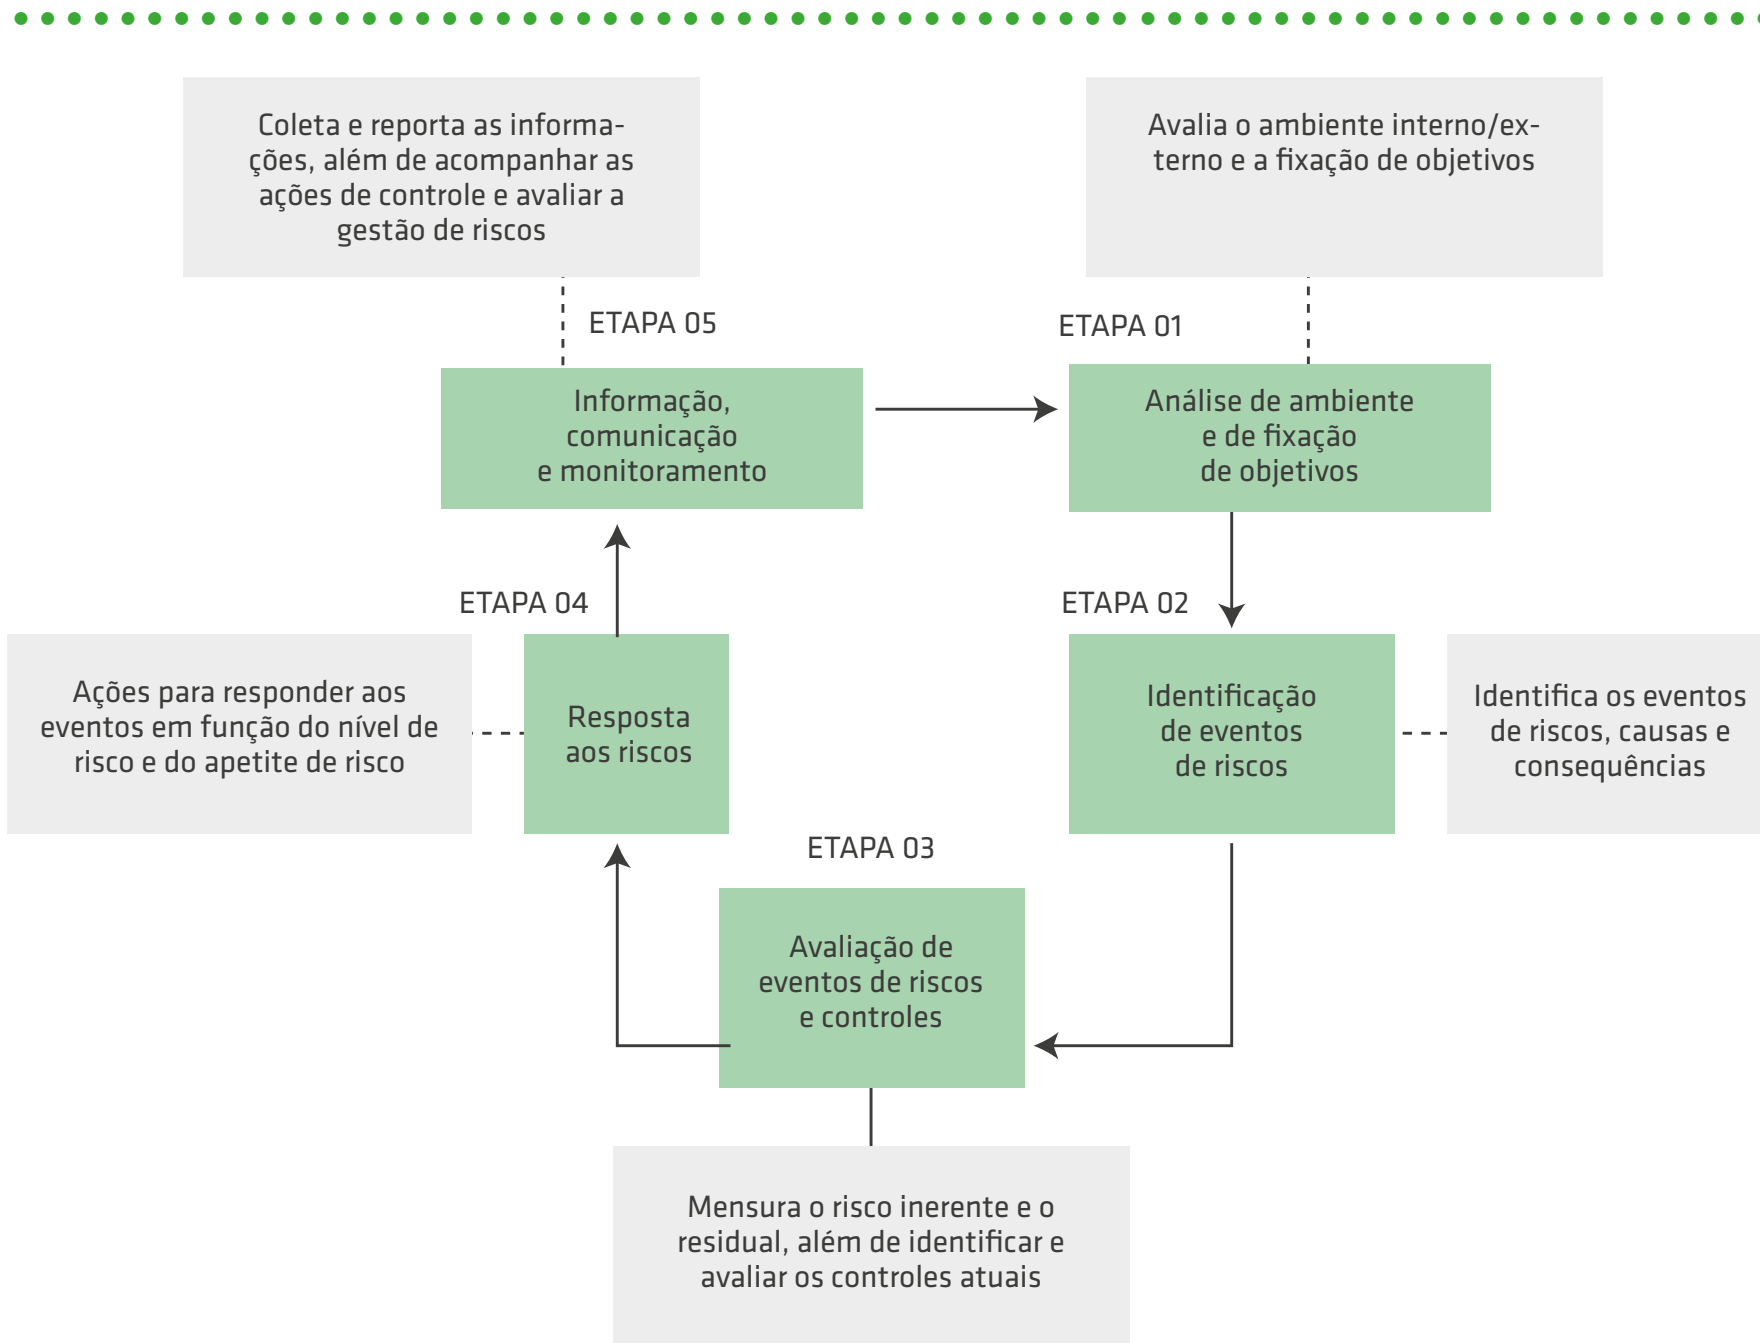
Coleta e reporta as informações, além de acompanhar as ações de controle e avaliar a gestão de riscos

Avalia o ambiente interno/externo e a fixação de objetivos

ETAPA 05

Informação, comunicação e monitoramento

ETAPA 01

Análise de ambiente e de fixação de objetivos

ETAPA 04

ETAPA 02

Ações para responder aos eventos em função do nível de risco e do apetite de risco

Resposta aos riscos

Identificação de eventos de riscos

Identifica os eventos de riscos, causas e consequências

ETAPA 03

Avaliação de eventos de riscos e controles

Mensura o risco inerente e o residual, além de identificar e avaliar os controles atuais